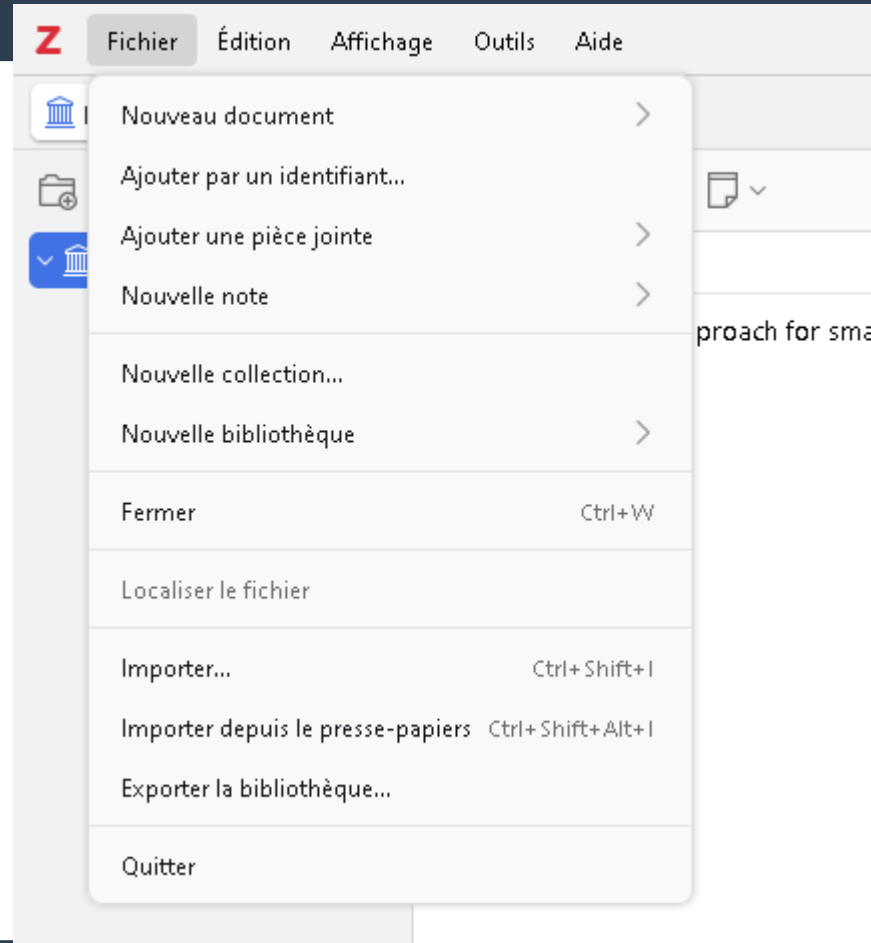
Z Fichier Édition Affichage Outils Aide

Nouveau document
Ajouter par un identifiant...
Ajouter une pièce jointe
Nouvelle note

Nouvelle collection...
Nouvelle bibliothèque

Fermer Ctrl+W

Localiser le fichier

Importer... Ctrl+Shift+I
Importer depuis le presse-papiers Ctrl+Shift+Alt+I
Exporter la bibliothèque...

Quitter

proach for sma